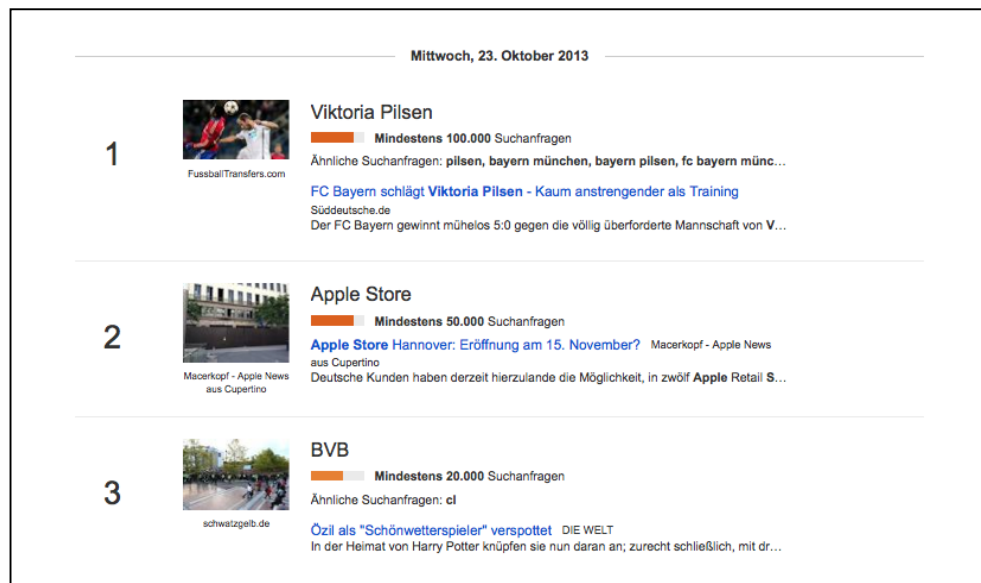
Mittwoch, 23. Oktober 2013

1

FussballTransfers.com

Viktoria Pilsen

**Mindestens 100.000** Suchanfragen

Ähnliche Suchanfragen: **pilsen, bayern münchen, bayern pilsen, fc bayern münc…**

FC Bayern schlägt **Viktoria Pilsen** - Kaum anstrengender als Training

Süddeutsche.de

Der FC Bayern gewinnt mühelos 5:0 gegen die völlig überforderte Mannschaft von **V…**

2

Macerkopf - Apple News aus Cupertino

Apple Store

**Mindestens 50.000** Suchanfragen

**Apple Store** Hannover: Eröffnung am 15. November? Macerkopf - Apple News aus Cupertino

Deutsche Kunden haben derzeit hierzulande die Möglichkeit, in zwölf **Apple** Retail **S…**

3

schwatzgelb.de

BVB

**Mindestens 20.000** Suchanfragen

Ähnliche Suchanfragen: **cl**

Özil als "Schönwetterspieler" verspottet DIE WELT

In der Heimat von Harry Potter knüpfen sie nun daran an; zurecht schließlich, mit dr…